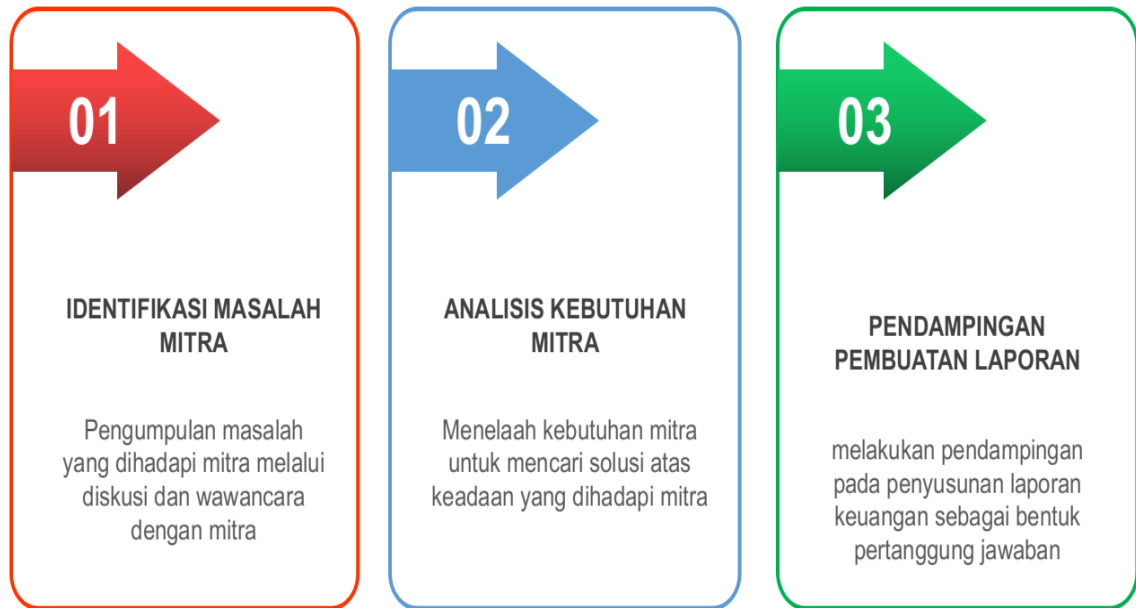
01

IDENTIFIKASI MASALAH MITRA

Pengumpulan masalah yang dihadapi mitra melalui diskusi dan wawancara dengan mitra

02

ANALISIS KEBUTUHAN MITRA

Menelaah kebutuhan mitra untuk mencari solusi atas keadaan yang dihadapi mitra

03

PENDAMPINGAN PEMBUATAN LAPORAN

melakukan pendampingan pada penyusunan laporan keuangan sebagai bentuk pertanggung jawaban